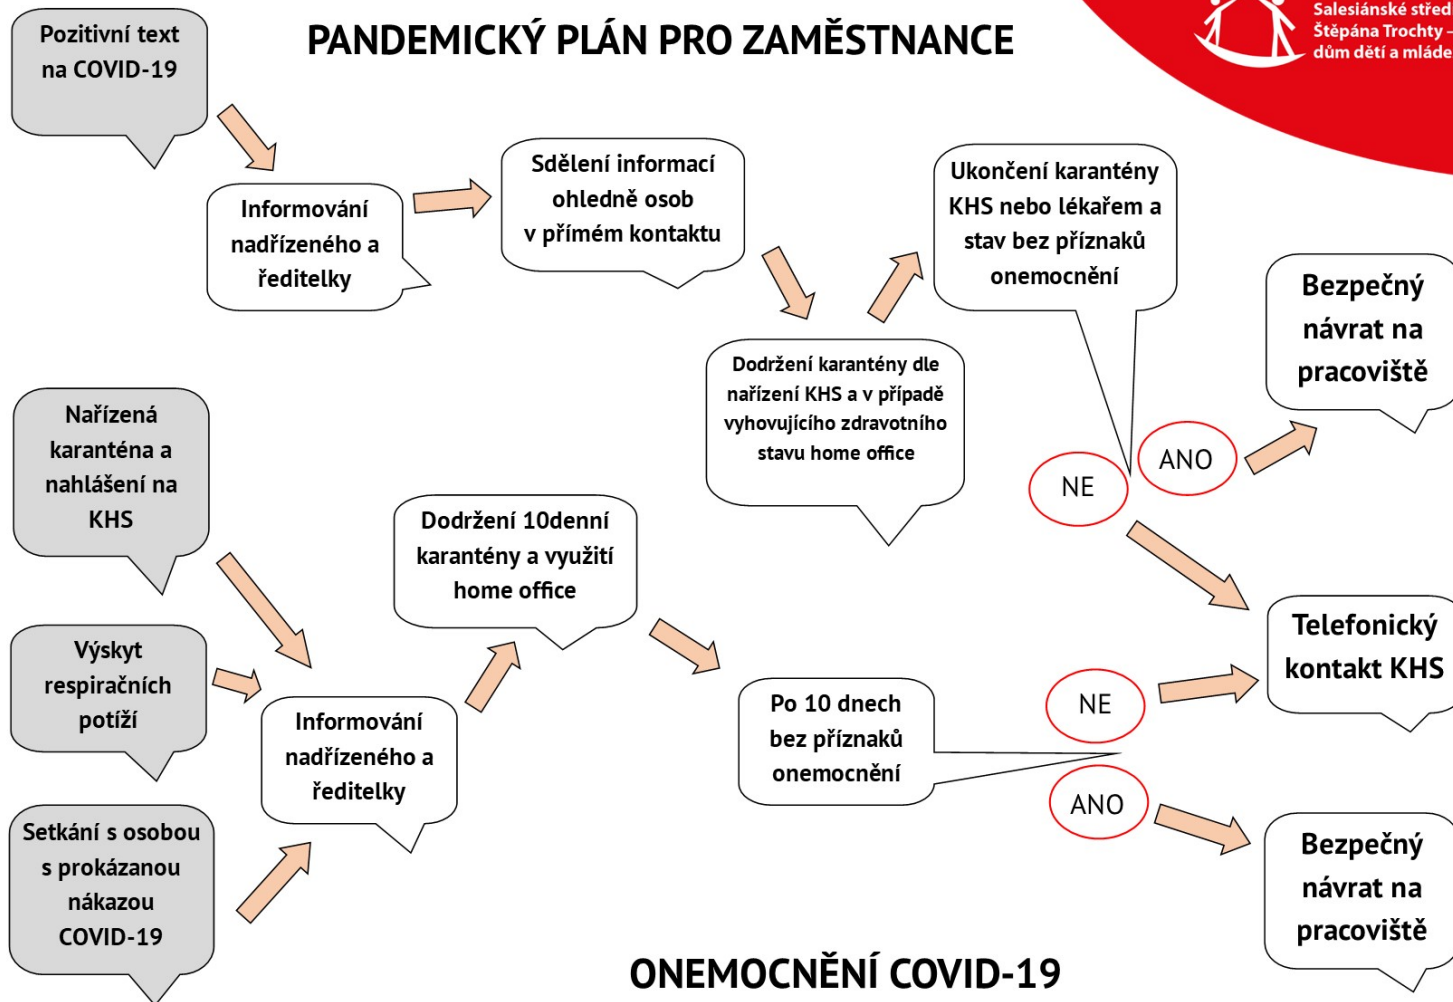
Pozitivní text na COVID-19

PANDEMICKÝ PLÁN PRO ZAMĚSTNANCE

Salesiánské středisko Štěpána Trochty – dům dětí a mládeže

Informování nadřízeného a ředitelky

Sdělení informací ohledně osob v přímém kontaktu

Ukončení karantény KHS nebo lékařem a stav bez příznaků onemocnění

Bezpečný návrat na pracoviště

Dodržení karantény dle nařízení KHS a v případě vyhovujícího zdravotního stavu home office

NE

ANO

Nařízená karanténa a nahlášení na KHS

Dodržení 10denní karantény a využití home office

Telefonický kontakt KHS

Výskyt respiračních potíží

Informování nadřízeného a ředitelky

Po 10 dnech bez příznaků onemocnění

NE

ANO

Setkání s osobou s prokázanou nákazou COVID-19

Bezpečný návrat na pracoviště

ONEMOCNĚNÍ COVID-19